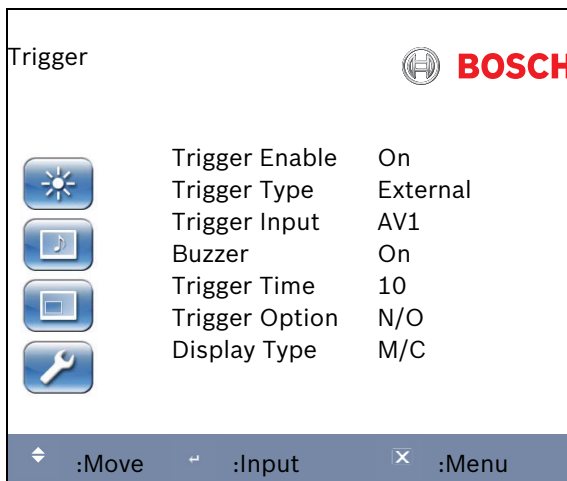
Trigger

BOSCH

| | |
|---|---|
| Trigger Enable | On |
| Trigger Type | External |
| Trigger Input | AV1 |
| Buzzer | On |
| Trigger Time | 10 |
| Trigger Option | N/O |
| Display Type | M/C |

:Move :Input :Menu